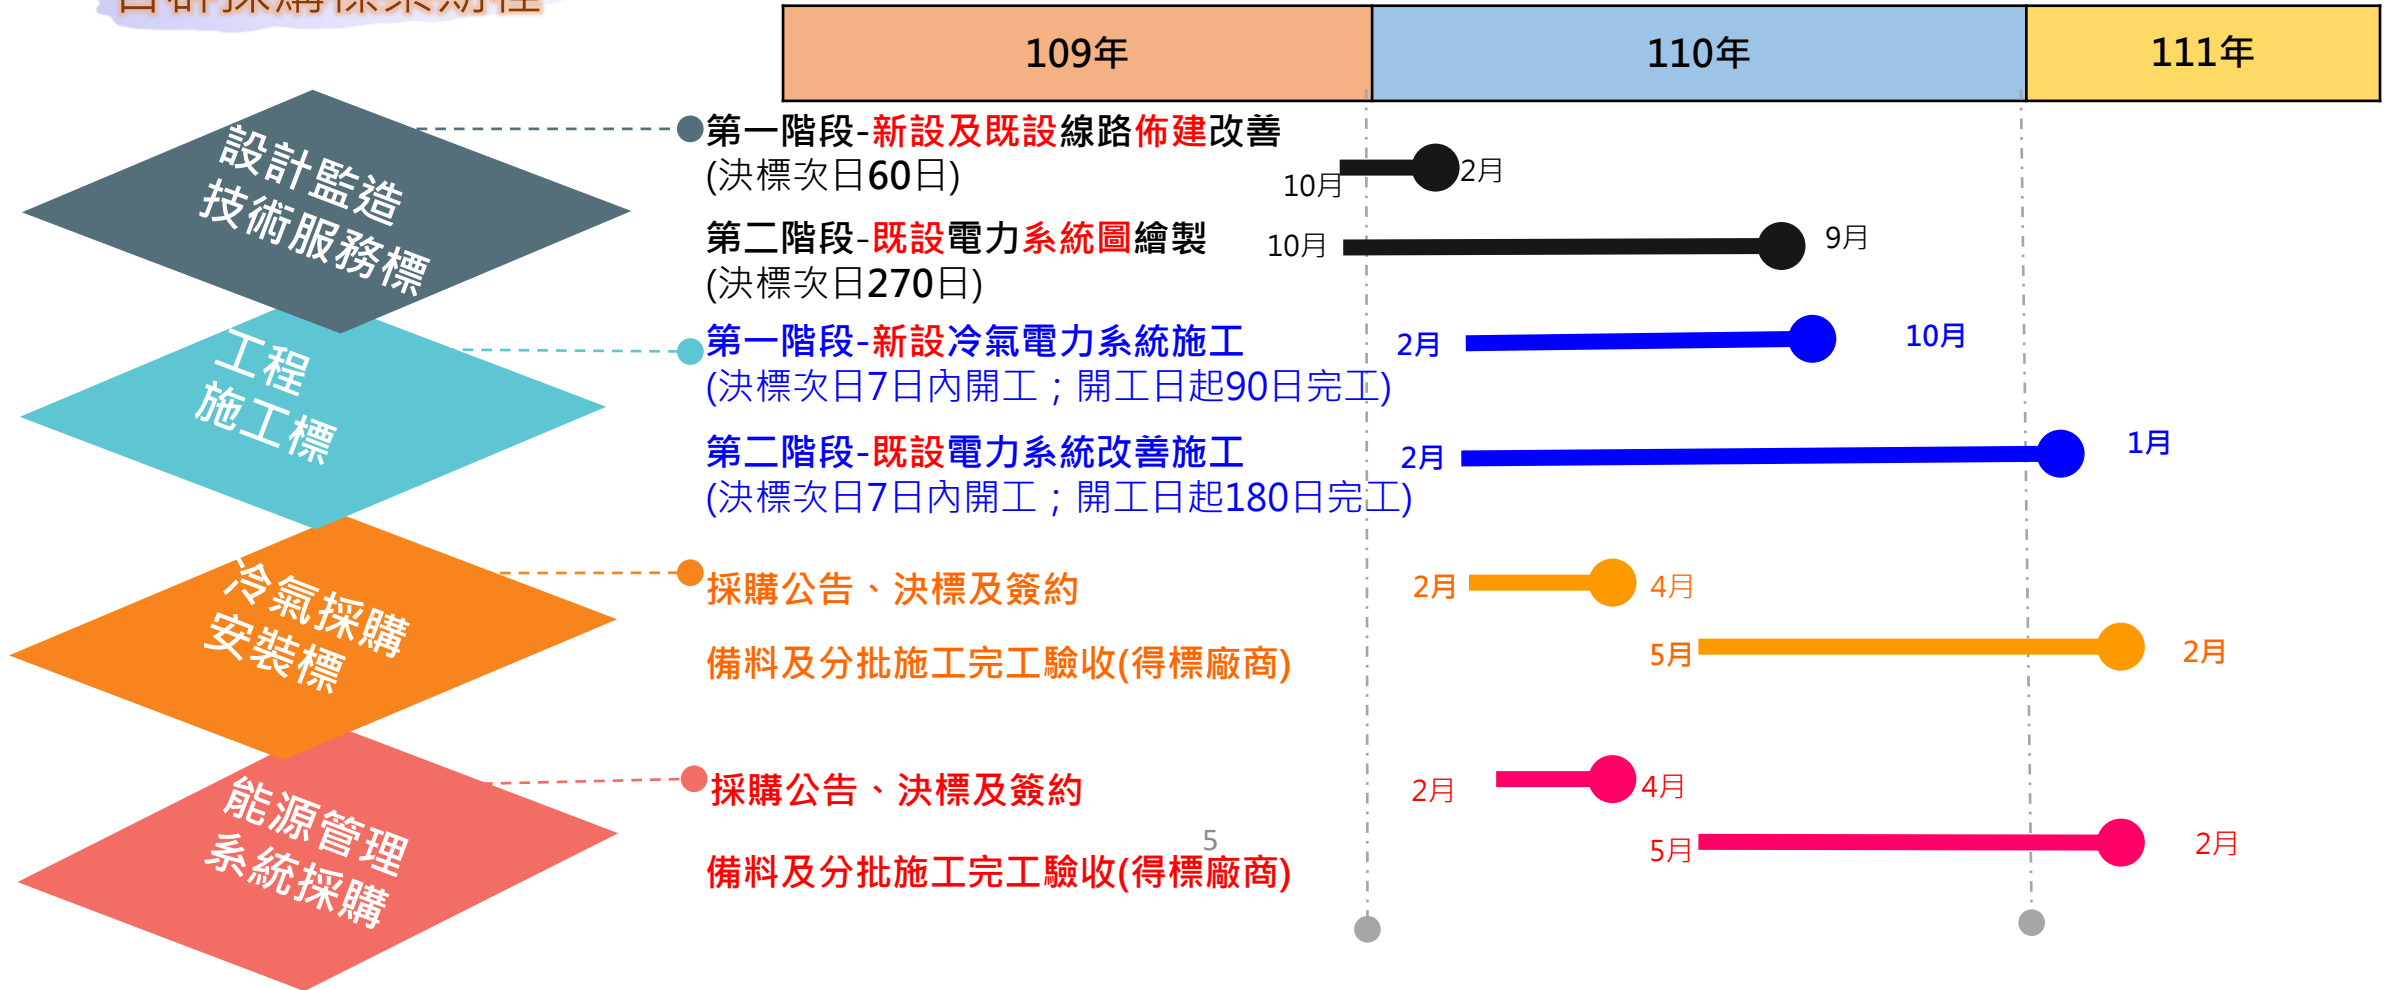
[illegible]

| 109年 | 110年 | 111年 |
|---|---|---|

設計監造技術服務標

第一階段-新設及既設線路佈建改善 (決標次日60日)
10月 2月

第二階段-既設電力系統圖繪製 (決標次日270日)
10月 9月

工程施工標

第一階段-新設冷氣電力系統施工 (決標次日7日內開工；開工日起90日完工)
2月 10月

第二階段-既設電力系統改善施工 (決標次日7日內開工；開工日起180日完工)
2月 1月

冷氣採購安裝標

採購公告、決標及簽約
2月 4月

備料及分批施工完工驗收(得標廠商)
5月 2月

能源管理系統採購

採購公告、決標及簽約
2月 4月

5

備料及分批施工完工驗收(得標廠商)
5月 2月